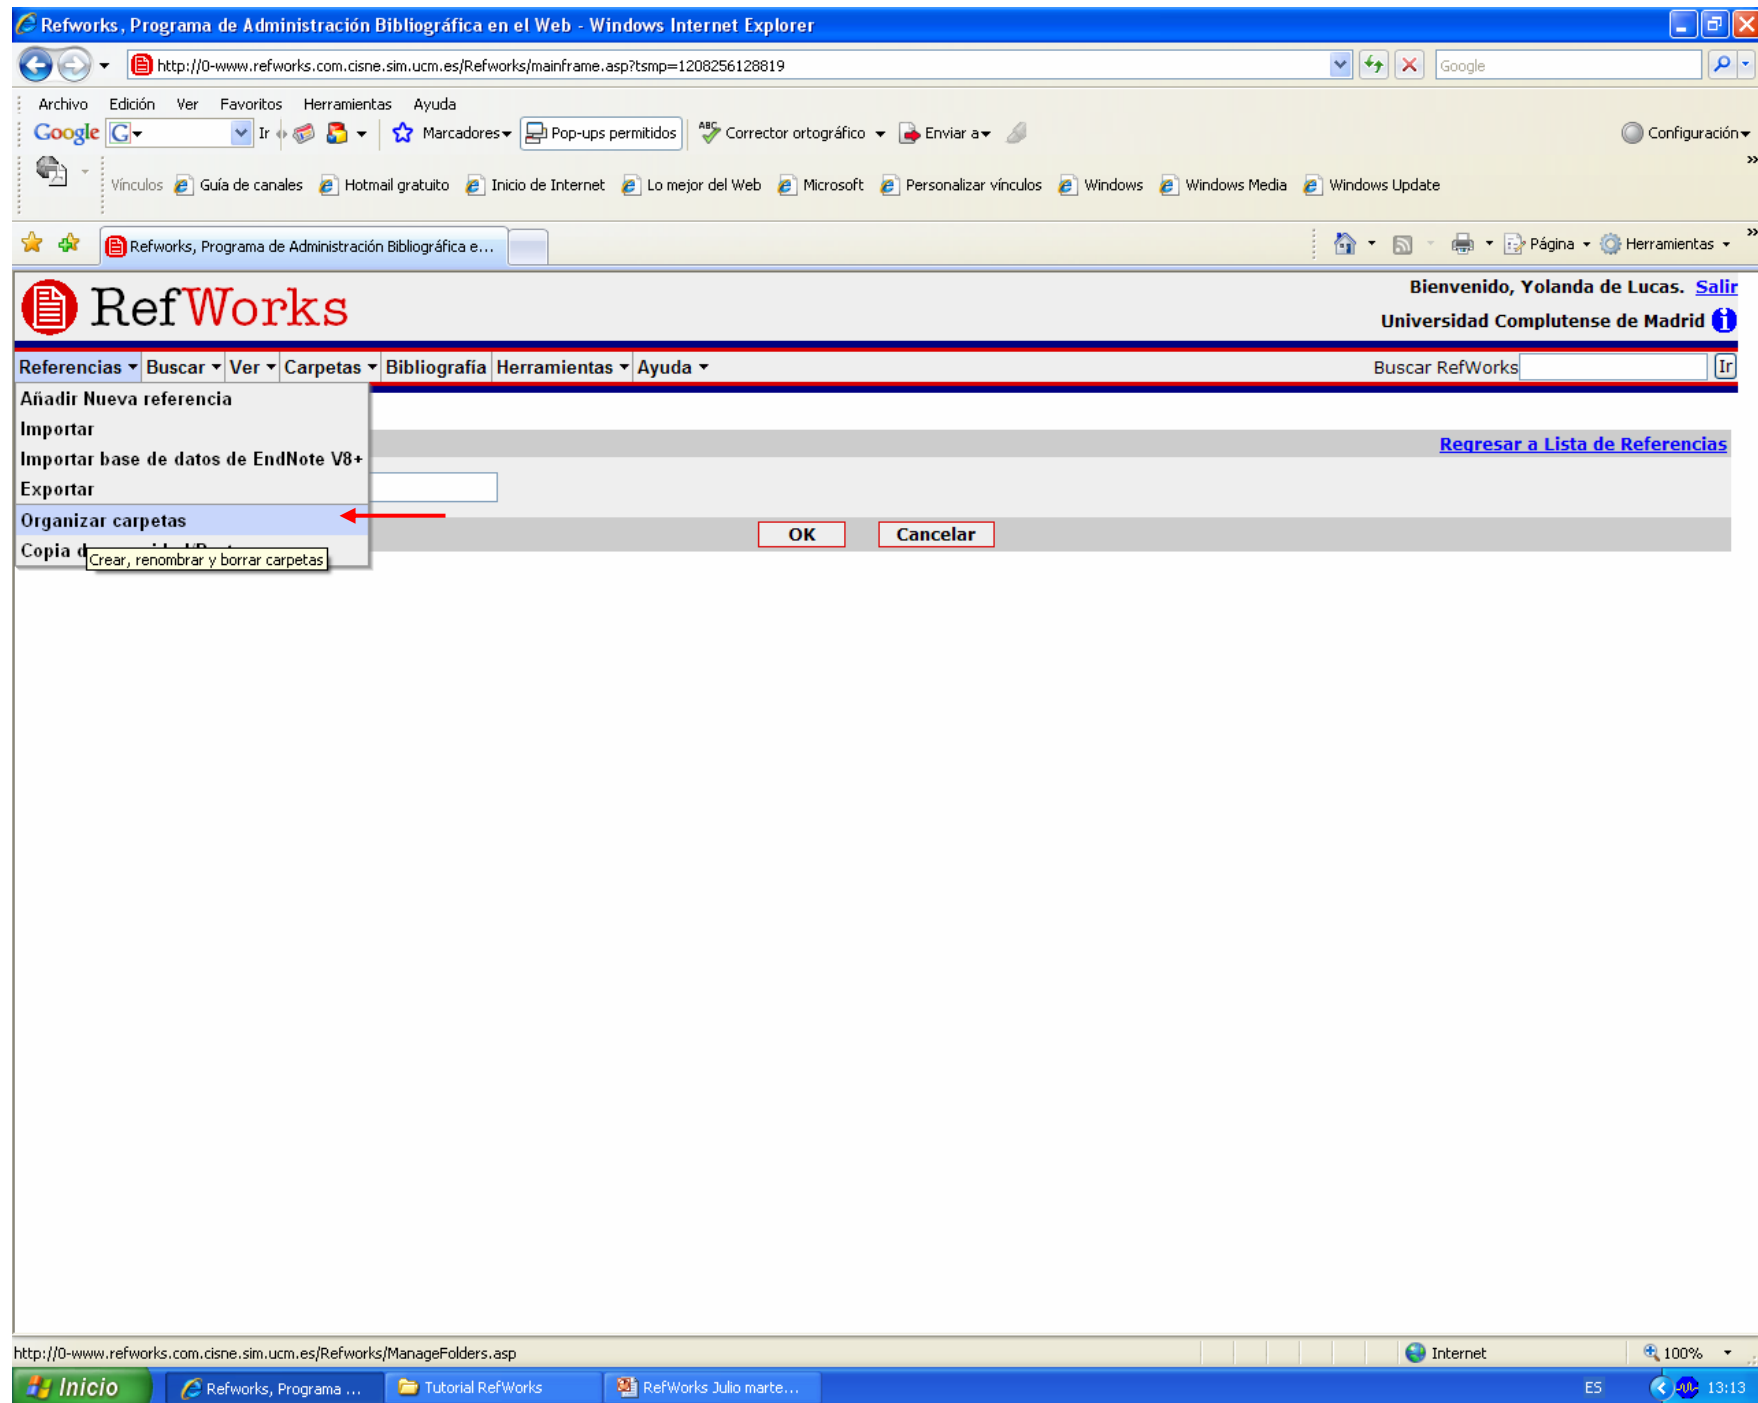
Refworks, Programa de Administración Bibliográfica en el Web - Windows Internet Explorer

http://0-www.refworks.com.cisne.sim.ucm.es/Refworks/mainframe.asp?tsmp=1208256128819

Google

Archivo Edición Ver Favoritos Herramientas Ayuda

Google G Ir Marcadores Pop-ups permitidos Corrector ortográfico Enviar a Configuración

Vínculos Guía de canales Hotmail gratuito Inicio de Internet Lo mejor del Web Microsoft Personalizar vínculos Windows Windows Media Windows Update

Refworks, Programa de Administración Bibliográfica e...

Página Herramientas

RefWorks

Bienvenido, Yolanda de Lucas. Salir

Universidad Complutense de Madrid

Referencias Buscar Ver Carpetas Bibliografía Herramientas Ayuda

Buscar RefWorks Ir

Añadir Nueva referencia
Importar
Importar base de datos de EndNote V8+
Exportar
Organizar carpetas
Copia d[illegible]

Crear, renombrar y borrar carpetas

Regresar a Lista de Referencias

OK Cancelar

http://0-www.refworks.com.cisne.sim.ucm.es/Refworks/ManageFolders.asp

Internet 100%

Inicio Refworks, Programa ... Tutorial RefWorks RefWorks Julio marte... ES 13:13